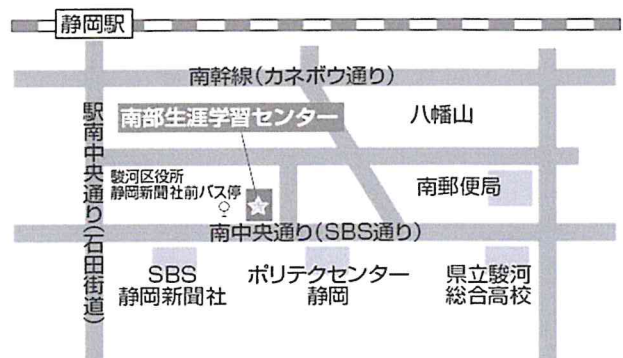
静岡駅

南幹線(カネボウ通り)

南部生涯学習センター

八幡山

駅南中央通り(石田街道)

駿河区役所
静岡新聞社前バス停

南郵便局

南中央通り(SBS通り)

SBS
静岡新聞社

ポリテクセンター
静岡

県立駿河
総合高校